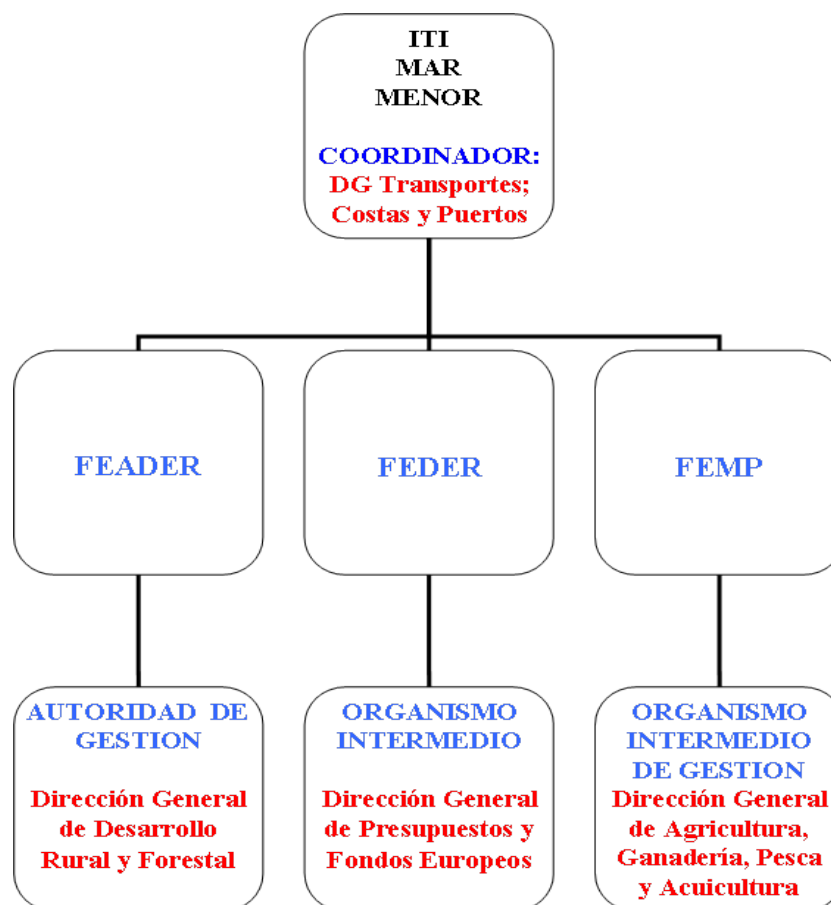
ITI
MAR
MENOR

COORDINADOR:
DG Transportes; Costas y Puertos

FEADER

FEDER

FEMP

AUTORIDAD DE GESTION

Dirección General de Desarrollo Rural y Forestal

ORGANISMO INTERMEDIO

Dirección General de Presupuestos y Fondos Europeos

ORGANISMO INTERMEDIO DE GESTION

Dirección General de Agricultura, Ganadería, Pesca y Acuicultura